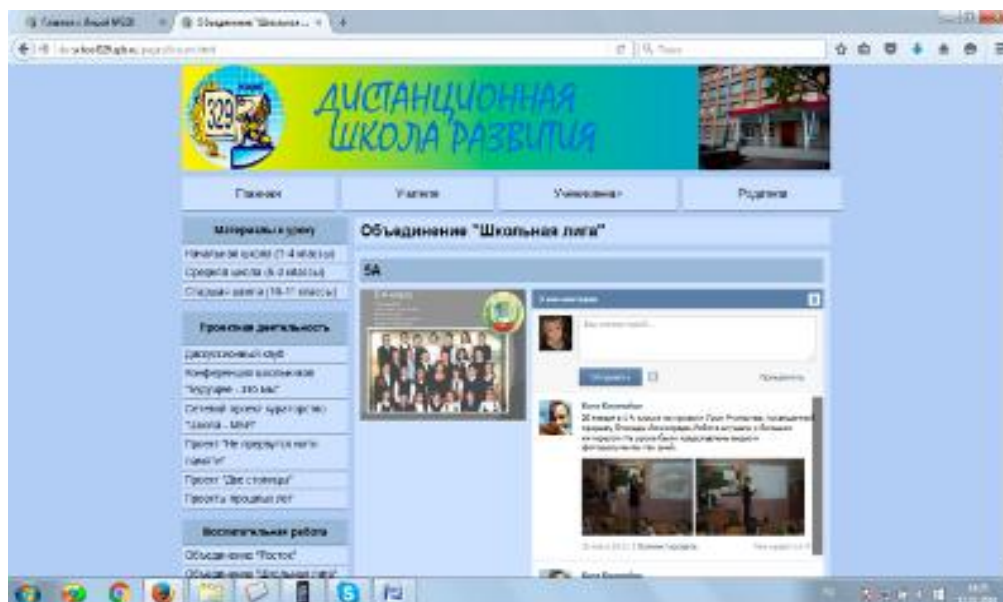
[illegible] | Объединение "Школьная... × | +

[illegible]

329

ДИСТАНЦИОННАЯ ШКОЛА РАЗВИТИЯ

Главная | Учителя | Ученикам | Родители

Материалы к уроку

Начальная школа (1-4 классы)

Средняя школа (5-9 классы)

Старшая школа (10-11 классы)

Проектная деятельность

Дискуссионный клуб

Конференция школьников "Оружие - это мы"

Сетевой проект кураторство "Школа - МНТ"

Проект "Не прерывается нить памяти"

Проект "Две столицы"

Проекты прошлых лет

Воспитательная работа

Объединение "Росток"

Объединение "Школьная лига"

Объединение "Школьная лига"

5А

Комментарии

Ваш комментарий...

Отправить

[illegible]